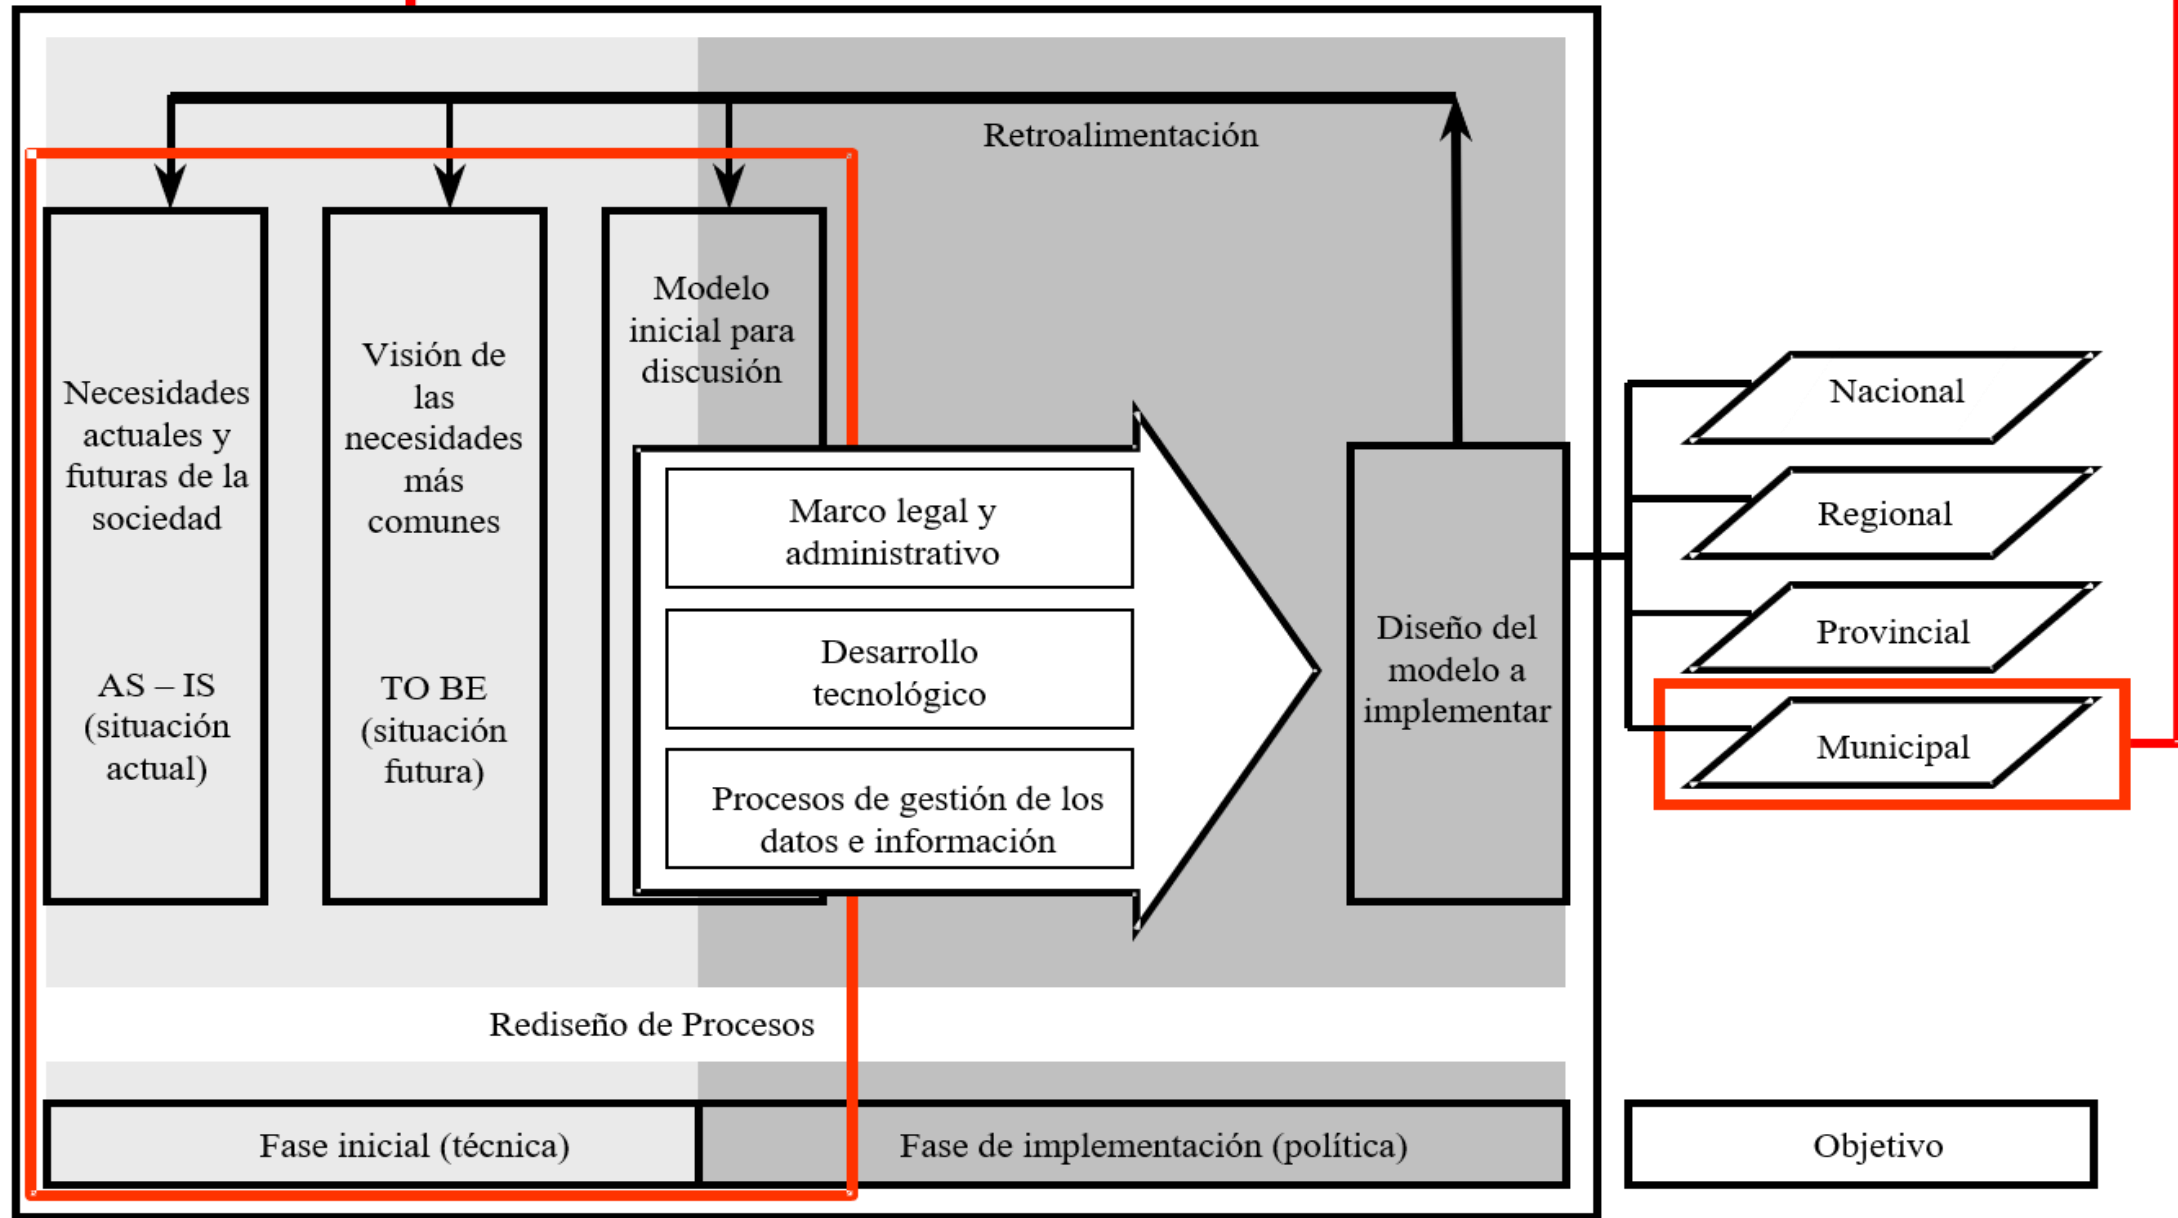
Retroalimentación

Necesidades actuales y futuras de la sociedad

AS – IS (situación actual)

Visión de las necesidades más comunes

TO BE (situación futura)

Modelo inicial para discusión

Marco legal y administrativo

Desarrollo tecnológico

Procesos de gestión de los datos e información

Diseño del modelo a implementar

Nacional

Regional

Provincial

Municipal

Rediseño de Procesos

Fase inicial (técnica)

Fase de implementación (política)

Objetivo